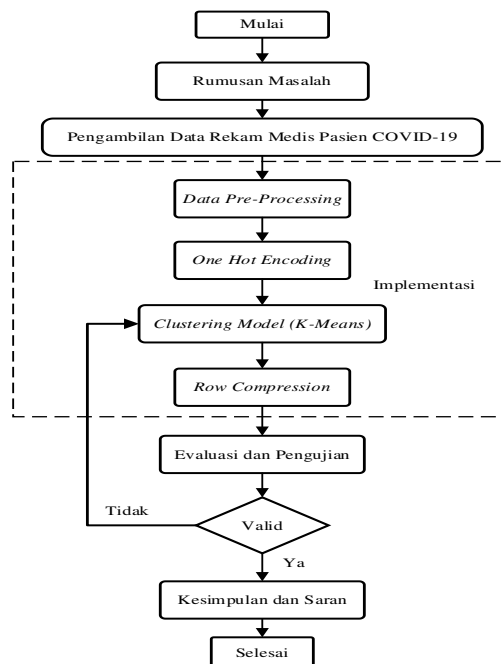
Mulai

Rumusan Masalah

Pengambilan Data Rekam Medis Pasien COVID-19

Data Pre-Processing

One Hot Encoding

Implementasi

Clustering Model (K-Means)

Row Compression

Evaluasi dan Pengujian

Tidak

Valid

Ya

Kesimpulan dan Saran

Selesai